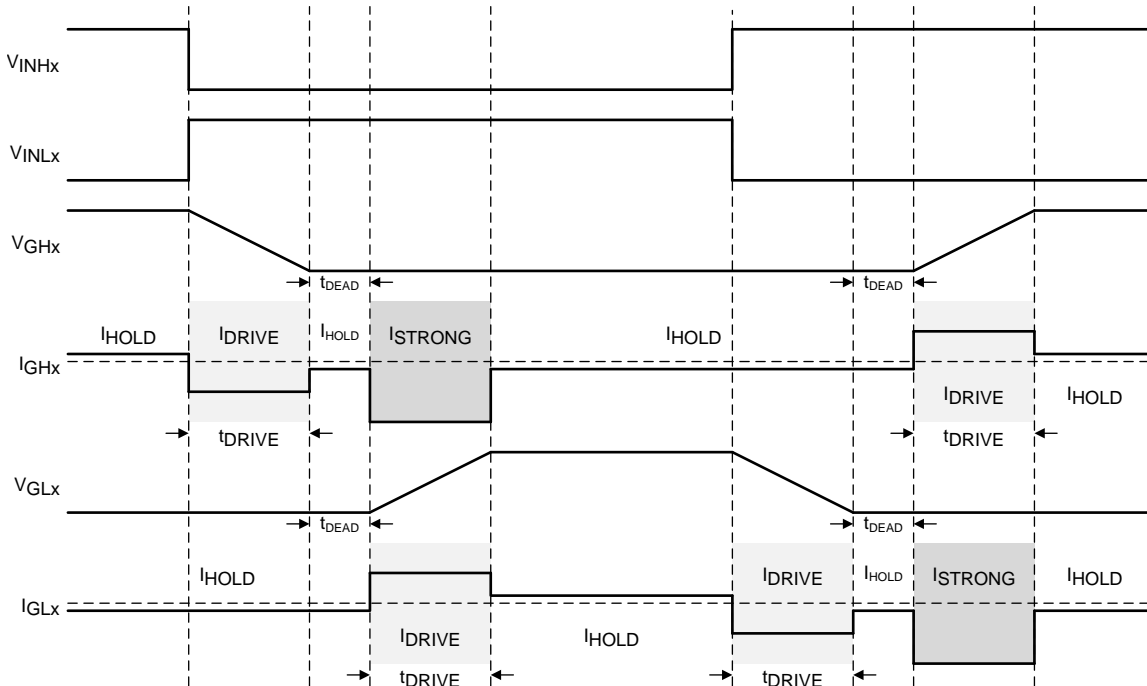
$V_{INHx}$

$V_{INLx}$

$V_{GHx}$

$t_{DEAD}$ $t_{DEAD}$

$I_{HOLD}$ $I_{DRIVE}$ $I_{HOLD}$ $I_{STRONG}$ $I_{HOLD}$

$I_{GHx}$

$I_{DRIVE}$ $I_{HOLD}$

$t_{DRIVE}$ $t_{DRIVE}$

$V_{GLx}$

$t_{DEAD}$ $t_{DEAD}$

$I_{HOLD}$ $I_{DRIVE}$ $I_{HOLD}$ $I_{STRONG}$ $I_{HOLD}$

$I_{GLx}$

$I_{DRIVE}$ $I_{HOLD}$

$t_{DRIVE}$ $t_{DRIVE}$